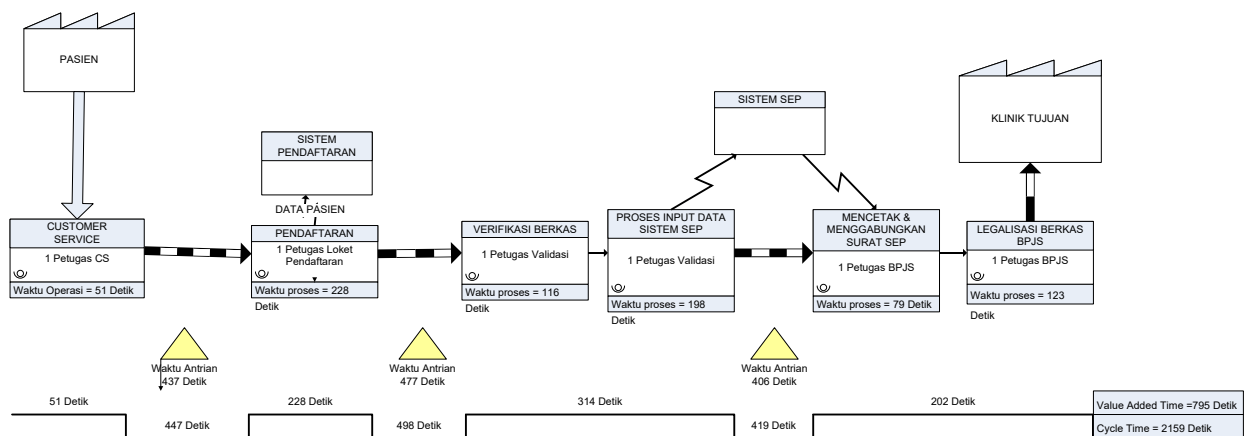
PASIEN

SISTEM SEP

KLINIK TUJUAN

SISTEM PENDAFTARAN

DATA PASIEN

CUSTOMER SERVICE
1 Petugas CS
Waktu Operasi = 51 Detik

PENDAFTARAN
1 Petugas Loket Pendaftaran
Waktu proses = 228 Detik

VERIFIKASI BERKAS
1 Petugas Validasi
Waktu proses = 116 Detik

PROSES INPUT DATA SISTEM SEP
1 Petugas Validasi
Waktu proses = 198 Detik

MENCETAK & MENGGABUNGKAN SURAT SEP
1 Petugas BPJS
Waktu proses = 79 Detik

LEGALISASI BERKAS BPJS
1 Petugas BPJS
Waktu proses = 123 Detik

Waktu Antrian 437 Detik

Waktu Antrian 477 Detik

Waktu Antrian 406 Detik

51 Detik
447 Detik
228 Detik
498 Detik
314 Detik
419 Detik
202 Detik

Value Added Time =795 Detik
Cycle Time = 2159 Detik